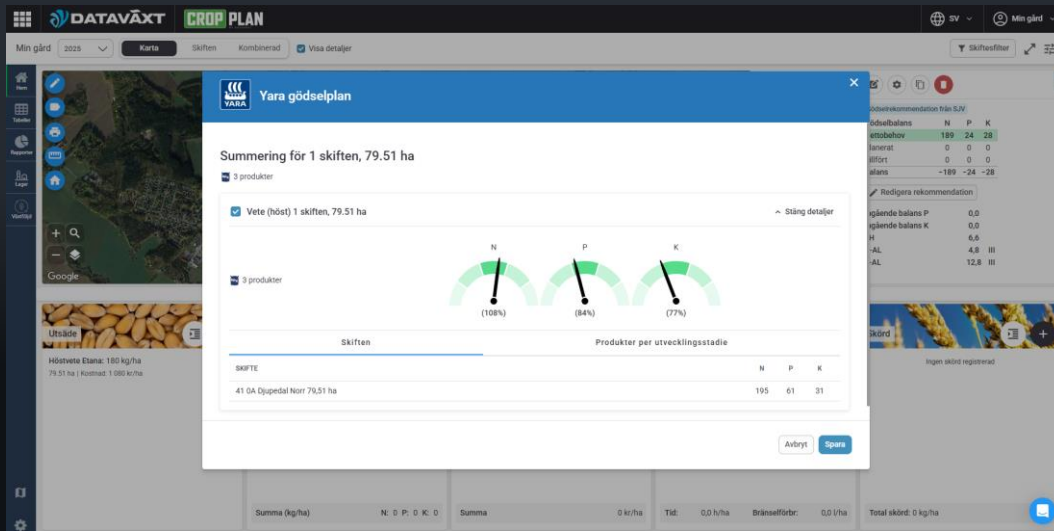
DATAVÄXT CROP PLAN

SV Min gård

Min gård 2025 Karta Skiften Kombinerad Visa detaljer

Skiftesfilter

Hem
Tabeller
Rapporter
Lager
Växtlöd

Google

Yara gödselplan

Summering för 1 skiften, 79.51 ha

3 produkter

Vete (höst) 1 skiften, 79.51 ha

Stäng detaljer

3 produkter

N P K

(108%) (84%) (77%)

Skiften | Produkter per utvecklingsstadie

| SKIFTE | N | P | K |
|---|---|---|---|
| 41 0A Djupedal Norr 79,51 ha | 195 | 61 | 31 |

Avbryt Spara

ödselrekommendation från SJV

| ödselbalans | N | P | K |
|---|---|---|---|
| ettobehov | 189 | 24 | 28 |
| lanerat | 0 | 0 | 0 |
| illfört | 0 | 0 | 0 |
| alans | -189 | -24 | -28 |

Redigera rekommendation

ågående balans P 0,0
ågående balans K 0,0
H 6,6
-AL 4,8 III
-AL 12,8 III

Utsäde

Höstvete Etana: 180 kg/ha
79.51 ha | Kostnad: 1 080 kr/ha

Skörd

Ingen skörd registrerad

Summa (kg/ha) N: 0 P: 0 K: 0
Summa 0 kr/ha
Tid: 0,0 h/ha Bränsleförbr: 0,0 l/ha
Total skörd: 0 kg/ha